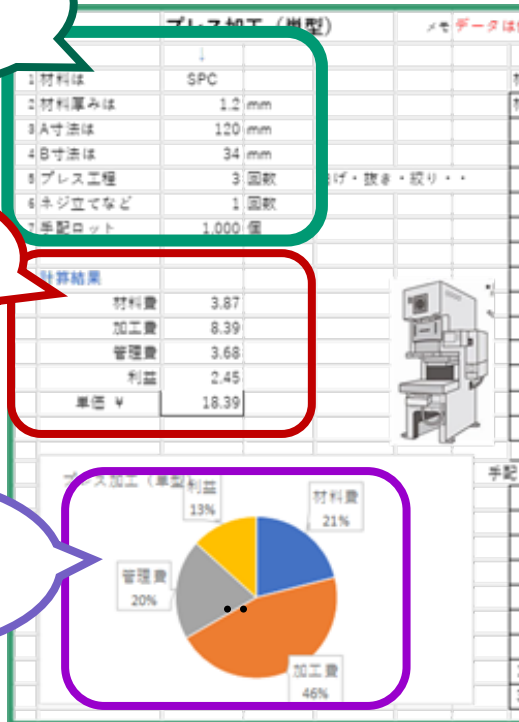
プレス加工（単型）

メモ データは

↓

| | | | |
|---|---|---|---|
| 1 | 材料は | SPC | |
| 2 | 材料厚みは | 1.2 | mm |
| 3 | A寸法は | 120 | mm |
| 4 | B寸法は | 34 | mm |
| 5 | プレス工程 | 3 | 回数 |
| 6 | ネジ立てなど | 1 | 回数 |
| 7 | 手配ロット | 1,000 | 個 |

げ・抜き・絞り・・

計算結果

| | | |
|---|---|---|
| 材料費 | 3.87 | |
| 加工費 | 8.39 | |
| 管理費 | 3.68 | |
| 利益 | 2.45 | |
| 単価 ¥ | 18.39 | |

手配

プレス加工（単型）

利益 13%

材料費 21%

管理費 20%

加工費 46%